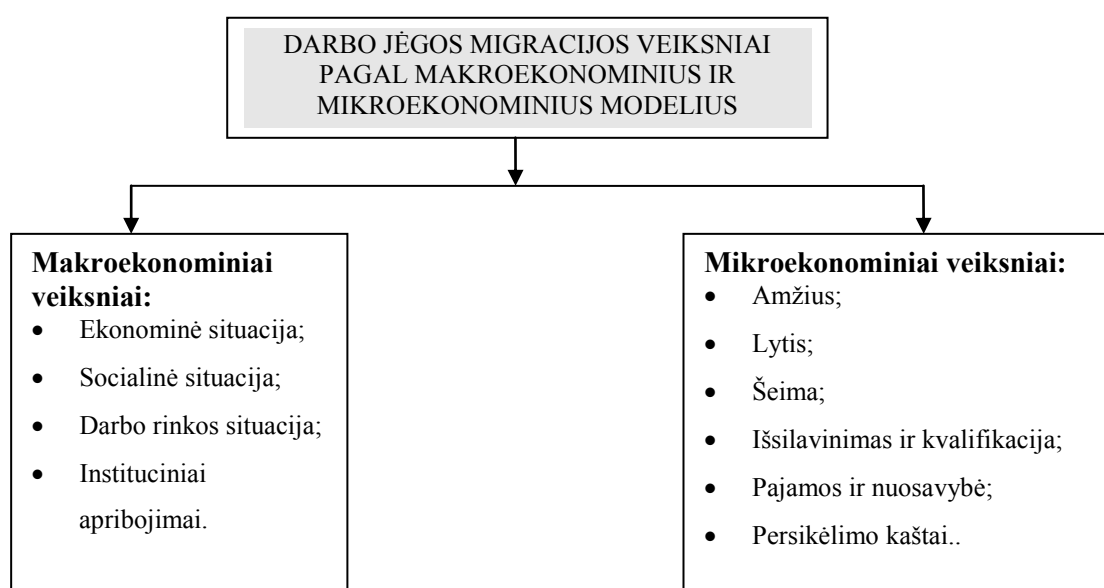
DARBO JĖGOS MIGRACIJOS VEIKSNIAI PAGAL MAKROEKONOMINIUS IR MIKROEKONOMINIUS MODELIUS

**Makroekonominiai veiksniai:**
- Ekonominė situacija;
- Socialinė situacija;
- Darbo rinkos situacija;
- Instituciniai apribojimai.

**Mikroekonominiai veiksniai:**
- Amžius;
- Lytis;
- Šeima;
- Išsilavinimas ir kvalifikacija;
- Pajamos ir nuosavybė;
- Persikėlimo kaštai..